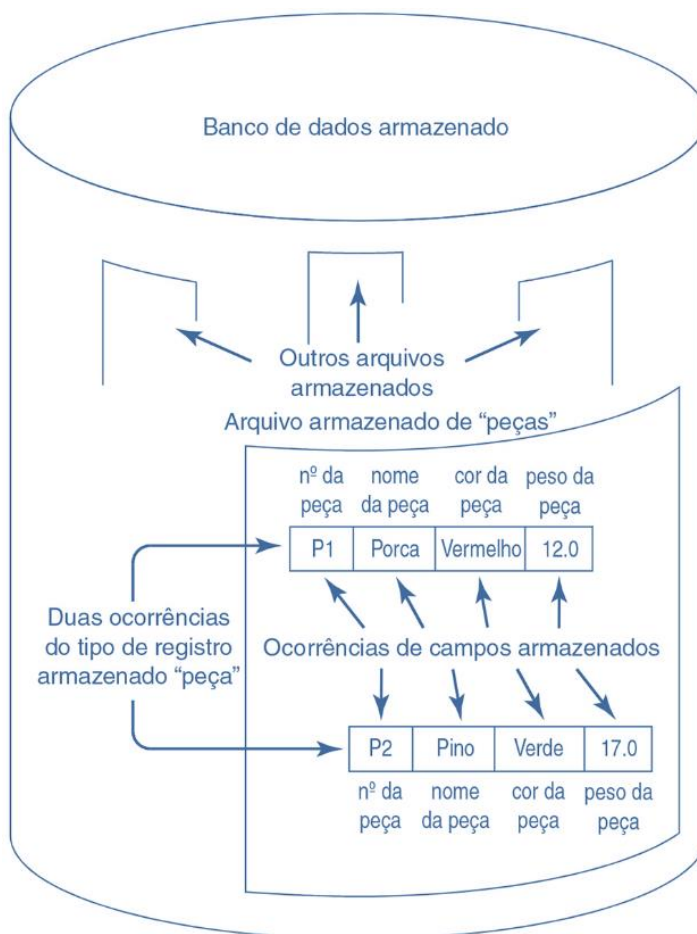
Banco de dados armazenado

Outros arquivos armazenados

Arquivo armazenado de “peças”

| nº da peça | nome da peça | cor da peça | peso da peça |
|---|---|---|---|
| P1 | Porca | Vermelho | 12.0 |

Duas ocorrências do tipo de registro armazenado “peça”

Ocorrências de campos armazenados

| P2 | Pino | Verde | 17.0 |
|---|---|---|---|
| nº da peça | nome da peça | cor da peça | peso da peça |